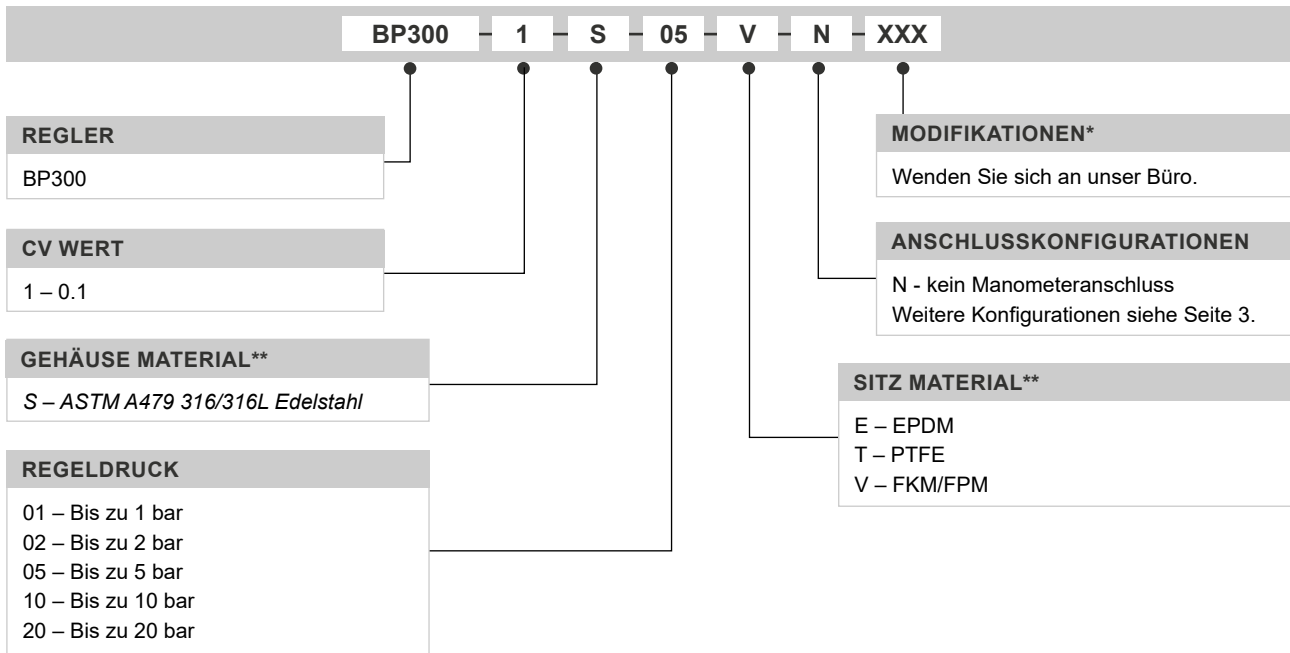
BP300 – 1 – S – 05 – V – N – XXX

REGLER

BP300

CV WERT

1 – 0.1

GEHÄUSE MATERIAL**

S – ASTM A479 316/316L Edelstahl

REGELDRUCK

01 – Bis zu 1 bar
02 – Bis zu 2 bar
05 – Bis zu 5 bar
10 – Bis zu 10 bar
20 – Bis zu 20 bar

MODIFIKATIONEN*

Wenden Sie sich an unser Büro.

ANSCHLUSSKONFIGURATIONEN

N - kein Manometeranschluss
Weitere Konfigurationen siehe Seite 3.

SITZ MATERIAL**

E – EPDM
T – PTFE
V – FKM/FPM